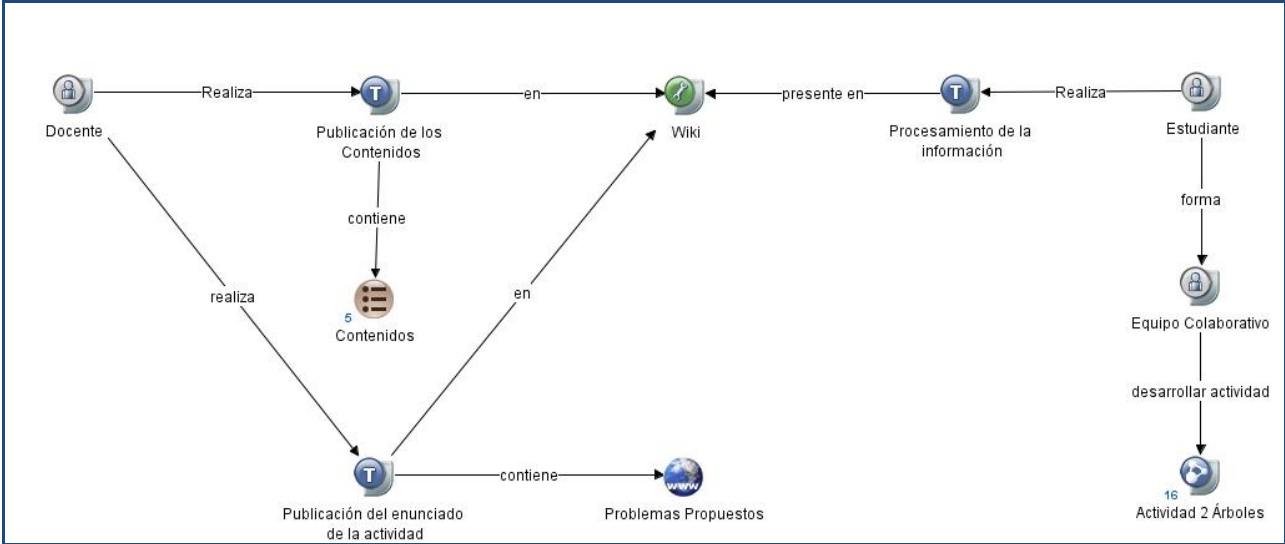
Docente

Realiza

T

Publicación de los Contenidos

en

Wiki

presente en

T

Procesamiento de la información

Realiza

Estudiante

contiene

5

Contenidos

realiza

en

forma

Equipo Colaborativo

desarrollar actividad

T

Publicación del enunciado de la actividad

contiene

www

Problemas Propuestos

16

Actividad 2 Árboles